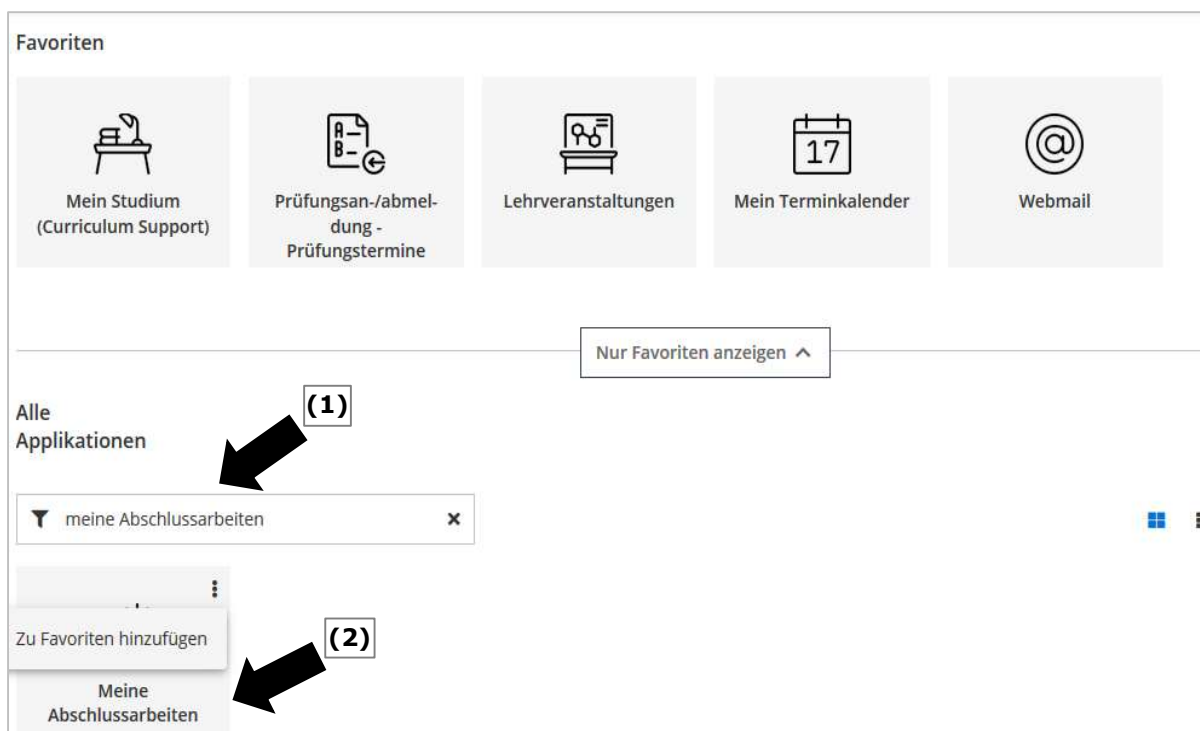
Favoriten

Mein Studium (Curriculum Support)

Prüfungsan-/abmeldung - Prüfungstermine

Lehrveranstaltungen

17

Mein Terminkalender

Webmail

Nur Favoriten anzeigen

(1)

Alle Applikationen

meine Abschlussarbeiten

Zu Favoriten hinzufügen

(2)

Meine Abschlussarbeiten